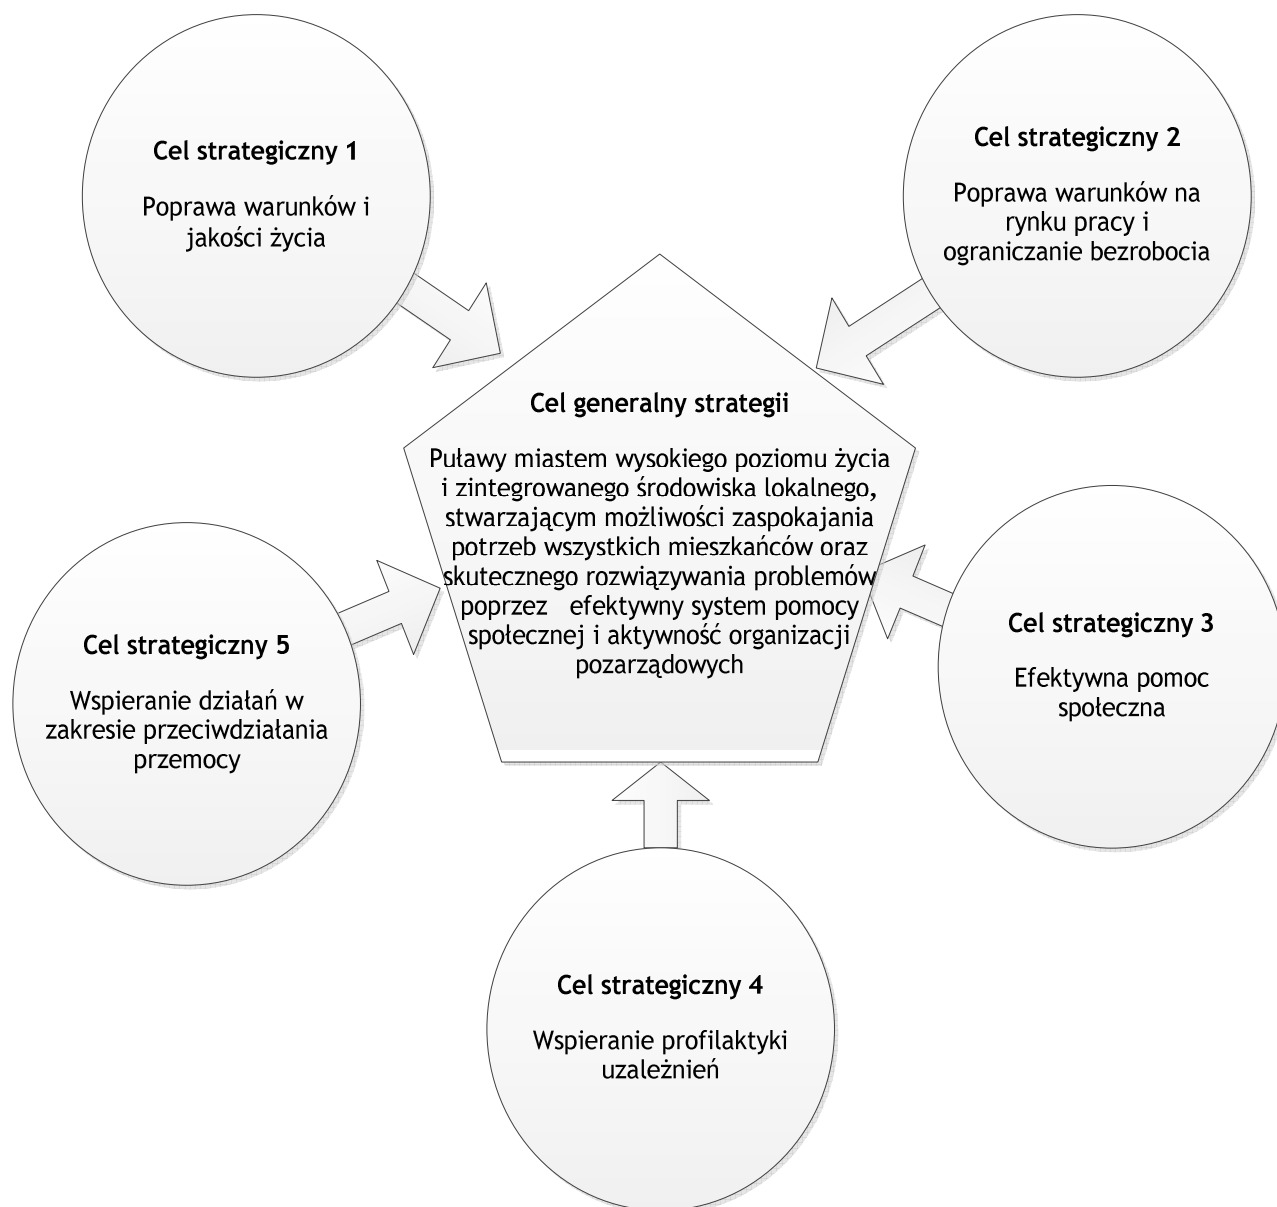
Cel strategiczny 1

Poprawa warunków i jakości życia

Cel strategiczny 2

Poprawa warunków na rynku pracy i ograniczanie bezrobocia

Cel generalny strategii

Puławy miastem wysokiego poziomu życia i zintegrowanego środowiska lokalnego, stwarzającym możliwości zaspokajania potrzeb wszystkich mieszkańców oraz skutecznego rozwiązywania problemów poprzez efektywny system pomocy społecznej i aktywność organizacji pozarządowych

Cel strategiczny 5

Wspieranie działań w zakresie przeciwdziałania przemocy

Cel strategiczny 3

Efektywna pomoc społeczna

Cel strategiczny 4

Wspieranie profilaktyki uzależnień